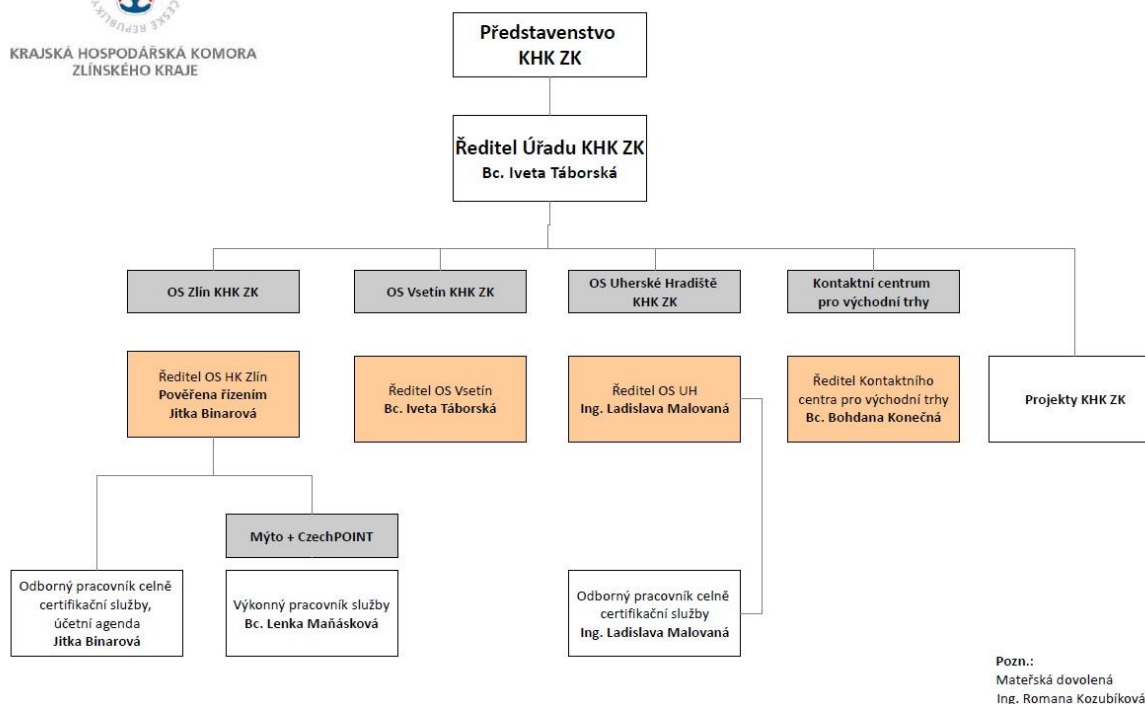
ČESKÉ REPUBLIKY

KRAJSKÁ HOSPODÁŘSKÁ KOMORA
ZLÍNSKÉHO KRAJE

Představenstvo
KHK ZK

Ředitel Úřadu KHK ZK
Bc. Iveta Táborská

OS Zlín KHK ZK

OS Vsetín KHK ZK

OS Uherské Hradiště
KHK ZK

Kontaktní centrum
pro východní trhy

Ředitel OS HK Zlín
Pověřena řízením
Jitka Binarová

Ředitel OS Vsetín
Bc. Iveta Táborská

Ředitel OS UH
Ing. Ladislava Malovaná

Ředitel Kontaktního centra pro východní trhy
Bc. Bohdana Konečná

Projekty KHK ZK

Mýto + CzechPOINT

Odborný pracovník celně certifikační služby, účetní agenda
Jitka Binarová

Výkonný pracovník služby
Bc. Lenka Maňásková

Odborný pracovník celně certifikační služby
Ing. Ladislava Malovaná

Pozn.:
Mateřská dovolená
Ing. Romana Kozubíková